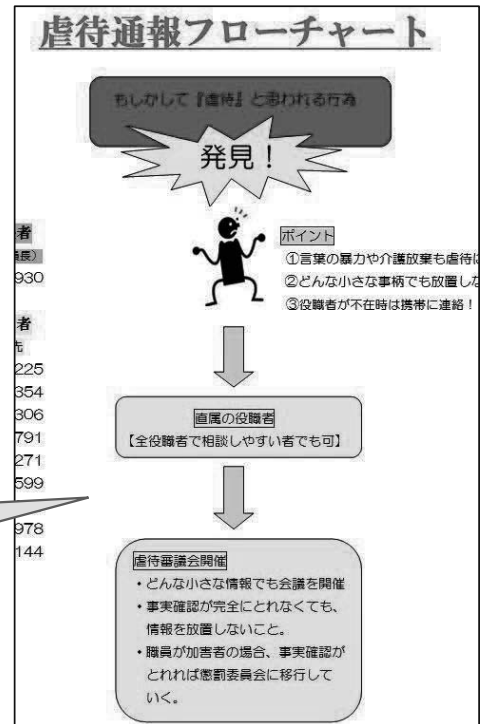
虐待通報フローチャート

もしかして『虐待』と思われる行為

発見！

者
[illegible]長)
930

者
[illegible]
225
354
306
791
271
599

978
144

ポイント
①言葉の暴力や介護放棄も虐待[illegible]
②どんな小さな事柄でも放置し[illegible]
③役職者が不在時は携帯に連絡！

直属の役職者
【全役職者で相談しやすい者でも可】

虐待審議会開催
・どんな小さな情報でも会議を開催
・事実確認が完全にとれなくても、情報を放置しないこと。
・職員が加害者の場合、事実確認がとれれば懲罰委員会に移行していく。